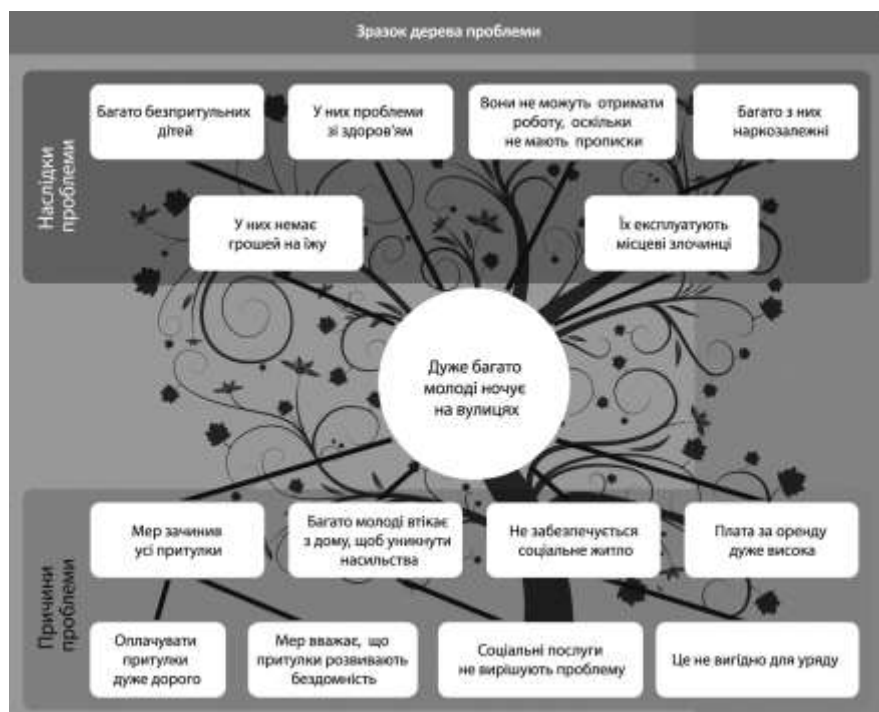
Зразок дерева проблеми

Наслідки проблеми

Багато безпритульних дітей

У них проблеми зі здоров'ям

Вони не можуть отримати роботу, оскільки не мають прописки

Багато з них наркозалежні

У них немає грошей на їжу

Їх експлуатують місцеві злочинці

Дуже багато молоді ночує на вулицях

Причини проблеми

Мер зачинив усі притулки

Багато молоді втікає з дому, щоб уникнути насильства

Не забезпечується соціальне житло

Плата за оренду дуже висока

Оплачувати притулки дуже дорого

Мер вважає, що притулки розвивають бездомність

Соціальні послуги не вирішують проблему

Це не вигідно для уряду